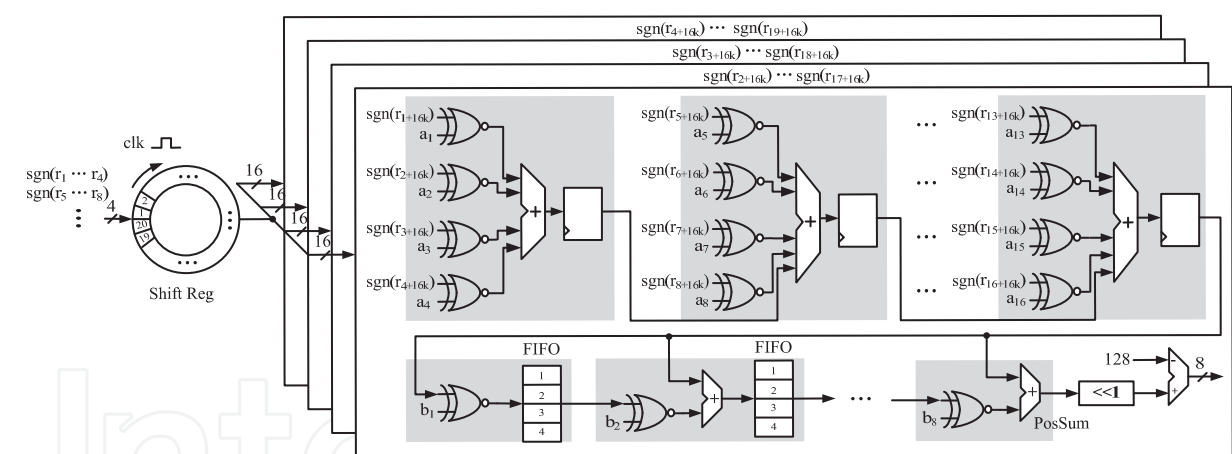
$sgn(r_{4+16k}) \cdots sgn(r_{19+16k})$

$sgn(r_{3+16k}) \cdots sgn(r_{18+16k})$

$sgn(r_{2+16k}) \cdots sgn(r_{17+16k})$

clk

$sgn(r_1 \cdots r_4)$
$sgn(r_5 \cdots r_8)$
⋮

4

1 2 20 19

Shift Reg

16 16 16 16

$sgn(r_{1+16k})$ $a_1$
$sgn(r_{2+16k})$ $a_2$
$sgn(r_{3+16k})$ $a_3$
$sgn(r_{4+16k})$ $a_4$

+

$sgn(r_{5+16k})$ $a_5$
$sgn(r_{6+16k})$ $a_6$
$sgn(r_{7+16k})$ $a_7$
$sgn(r_{8+16k})$ $a_8$

+

…

$sgn(r_{13+16k})$ $a_{13}$
$sgn(r_{14+16k})$ $a_{14}$
$sgn(r_{15+16k})$ $a_{15}$
$sgn(r_{16+16k})$ $a_{16}$

+

FIFO
1 2 3 4

$b_1$

FIFO
1 2 3 4

$b_2$

+

…

$b_8$

+

PosSum

<<1

128

-

+

8